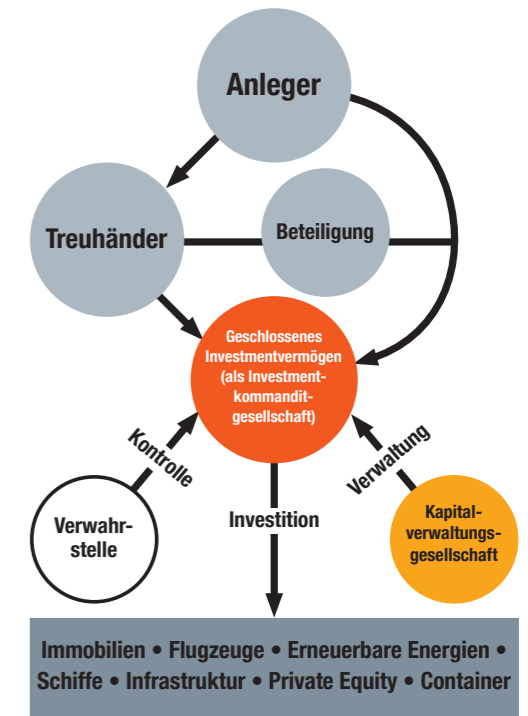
Anleger

Treuhänder

Beteiligung

Geschlossenes Investmentvermögen (als Investmentkommanditgesellschaft)

Kontrolle

Verwaltung

Verwahrstelle

Investition

Kapitalverwaltungsgesellschaft

Immobilien • Flugzeuge • Erneuerbare Energien • Schiffe • Infrastruktur • Private Equity • Container